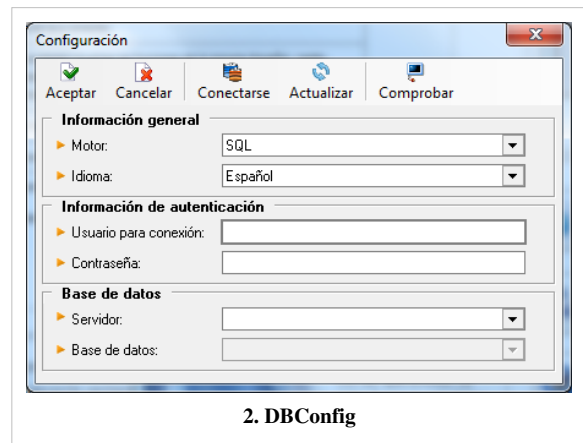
Configuración

Aceptar Cancelar Conectarse Actualizar Comprobar

Información general
Motor: SQL
Idioma: Español

Información de autenticación
Usuario para conexión:
Contraseña:

Base de datos
Servidor:
Base de datos:

2. DBConfig